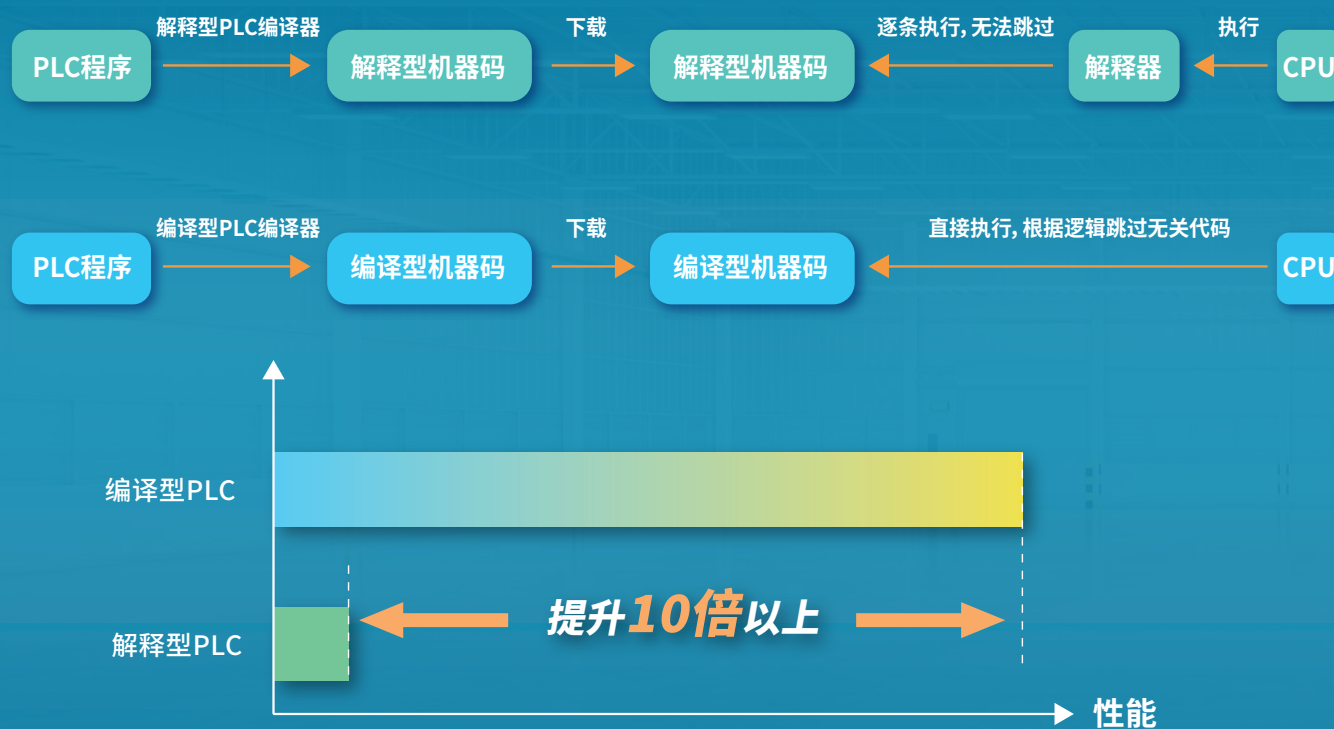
PLC程序

解释型PLC编译器

解释型机器码

下载

解释型机器码

逐条执行, 无法跳过

解释器

执行

CPU

PLC程序

编译型PLC编译器

编译型机器码

下载

编译型机器码

直接执行, 根据逻辑跳过无关代码

CPU

编译型PLC

解释型PLC

提升10倍以上

性能